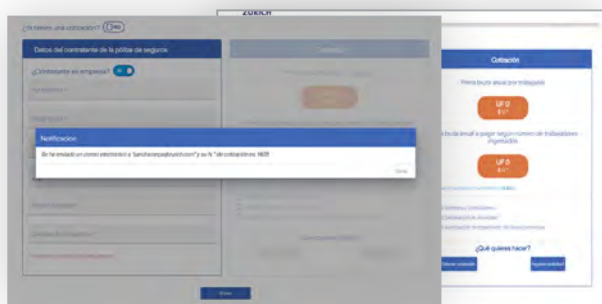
¿Ya tienes una cotización? No

Datos del contratante de la póliza de seguros

¿Contratante es empresa? Sí

Cotización

Notificación

Se ha enviado un correo electrónico a "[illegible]" y su N° de cotización es: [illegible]

Cerrar

ZURICH

Cotización

Prima bruta anual por trabajador

UF 0

$ 0

Prima bruta anual a pagar según número de trabajadores ingresados

UF 0

$ 0

¿Qué quieres hacer?

Enviar cotización

Ingresar solicitud

Enviar